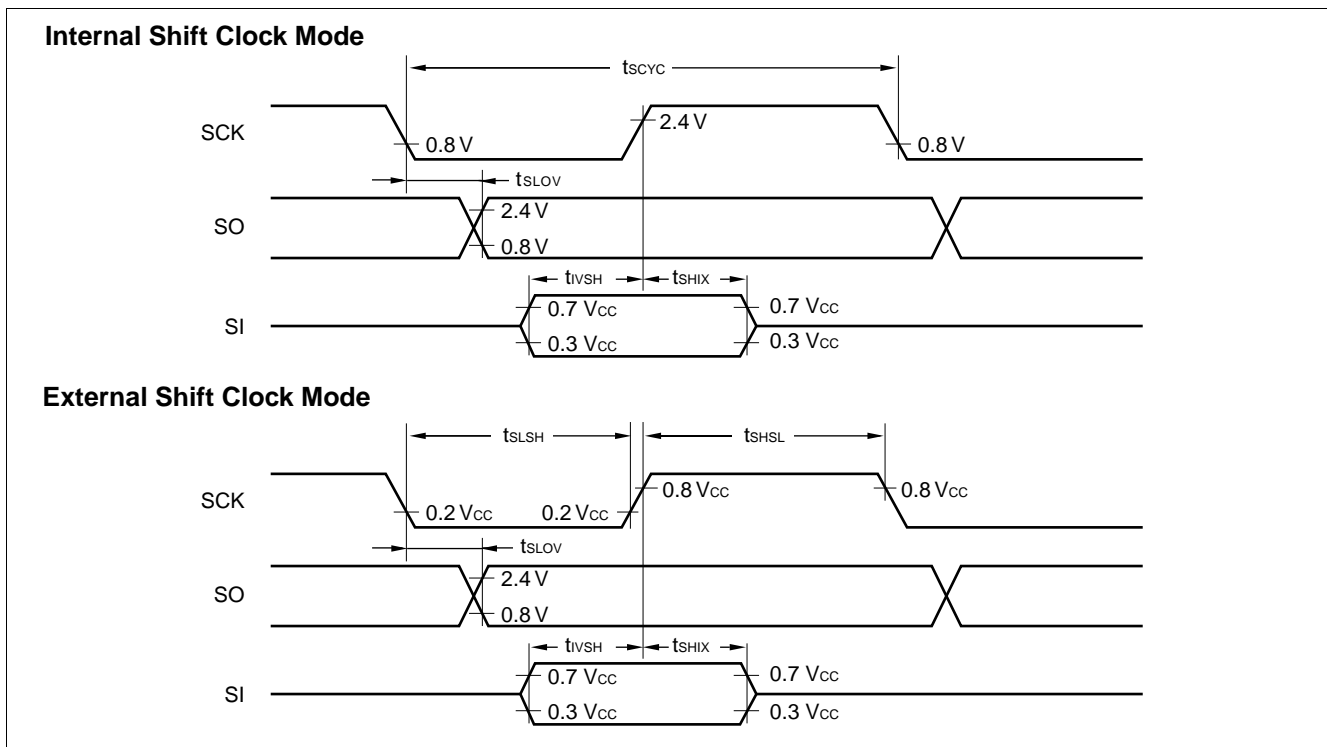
Internal Shift Clock Mode

$t_{SCYC}$

SCK

0.8 V

2.4 V

0.8 V

$t_{SLOV}$

SO

2.4 V

0.8 V

$t_{IVSH}$

$t_{SHIX}$

SI

0.7 $V_{CC}$

0.3 $V_{CC}$

0.7 $V_{CC}$

0.3 $V_{CC}$

External Shift Clock Mode

$t_{SLSH}$

$t_{SHSL}$

SCK

0.2 $V_{CC}$

0.2 $V_{CC}$

0.8 $V_{CC}$

0.8 $V_{CC}$

$t_{SLOV}$

SO

2.4 V

0.8 V

$t_{IVSH}$

$t_{SHIX}$

SI

0.7 $V_{CC}$

0.3 $V_{CC}$

0.7 $V_{CC}$

0.3 $V_{CC}$